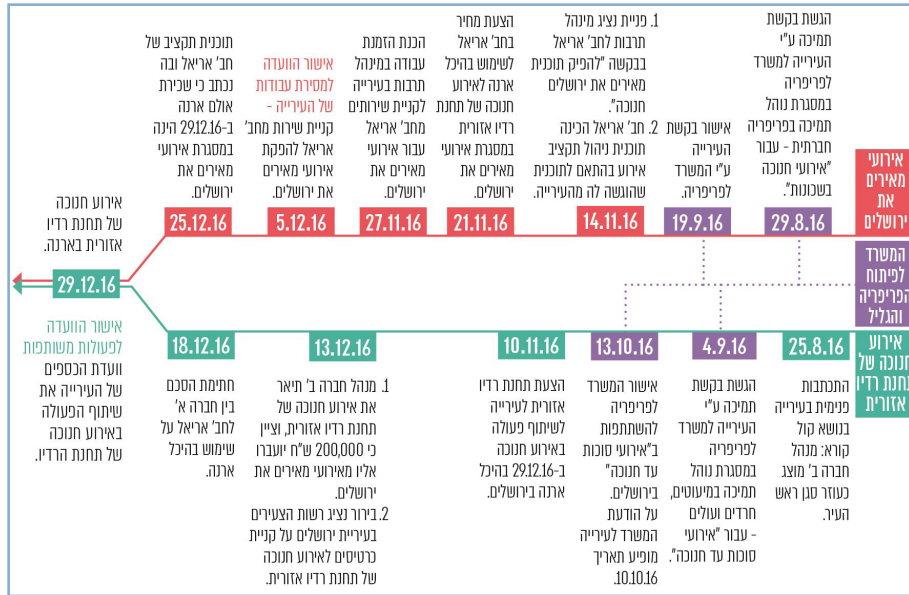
אירועי מאירים את ירושלים

הגשת בקשת תמיכה ע"י העירייה למשרד לפריפריה במסגרת נוהל תמיכה בפריפריה חברתית - עבור "אירועי חנוכה בשכונות".

29.8.16

אישור בקשת העירייה ע"י המשרד לפריפריה.

19.9.16

1. פניית נציג מינהל תרבות לחב' אריאל בבקשה "להפיק תוכנית מאירים את ירושלים חנוכה".
2. חב' אריאל הכינה תוכנית ניהול תקציב אירוע בהתאם לתוכנית שהוגשה לה מהעירייה.

14.11.16

הצעת מחיר בחב' אריאל לשימוש בהיכל ארנה לאירוע חנוכה של תחנת רדיו אזורית במסגרת אירועי מאירים את ירושלים.

21.11.16

הכנת הזמנת עבודה במינהל תרבות בעירייה לקניית שירותים מחב' אריאל עבור אירועי מאירים את ירושלים.

27.11.16

אישור הוועדה למסירת עבודות של העירייה - קניית שירות מחב' אריאל להפקת אירועי מאירים את ירושלים.

5.12.16

תוכנית תקציב של חב' אריאל ובה נכתב כי שכירת אולם ארנה ב-29.12.16 הינה במסגרת אירועי מאירים את ירושלים.

25.12.16

אירוע חנוכה של תחנת רדיו אזורית בארנה.

29.12.16

המשרד לפיתוח הפריפריה והגליל

אירוע חנוכה של תחנת רדיו אזורית

התכתבות פנימית בעירייה בנושא קול קורא: מנהל חברה ב' מוצג כעוזר סגן ראש העיר.

25.8.16

הגשת בקשת תמיכה ע"י העירייה למשרד לפריפריה במסגרת נוהל תמיכה במיעוטים, חרדים ועולים - עבור "אירועי סוכות עד חנוכה".

4.9.16

אישור המשרד לפריפריה להשתתפות ב"אירועי סוכות עד חנוכה" בירושלים. על הודעת המשרד לעירייה מופיע תאריך 10.10.16.

13.10.16

הצעת תחנת רדיו אזורית לעירייה לשיתוף פעולה באירוע חנוכה ב-29.12.16 בהיכל ארנה בירושלים.

10.11.16

1. מנהל חברה ב' תיאר את אירוע חנוכה של תחנת רדיו אזורית, וציין כי 200,000 ש"ח יועברו אליו מאירועי מאירים את ירושלים.
2. בירור נציג רשות הצעירים בעיריית ירושלים על קניית כרטיסים לאירוע חנוכה של תחנת רדיו אזורית.

13.12.16

חתימת הסכם בין חברה א' לחב' אריאל על שימוש בהיכל ארנה.

18.12.16

אישור הוועדה לפעולות משותפות וועדת הכספים של העירייה את שיתוף הפעולה באירוע חנוכה של תחנת הרדיו.